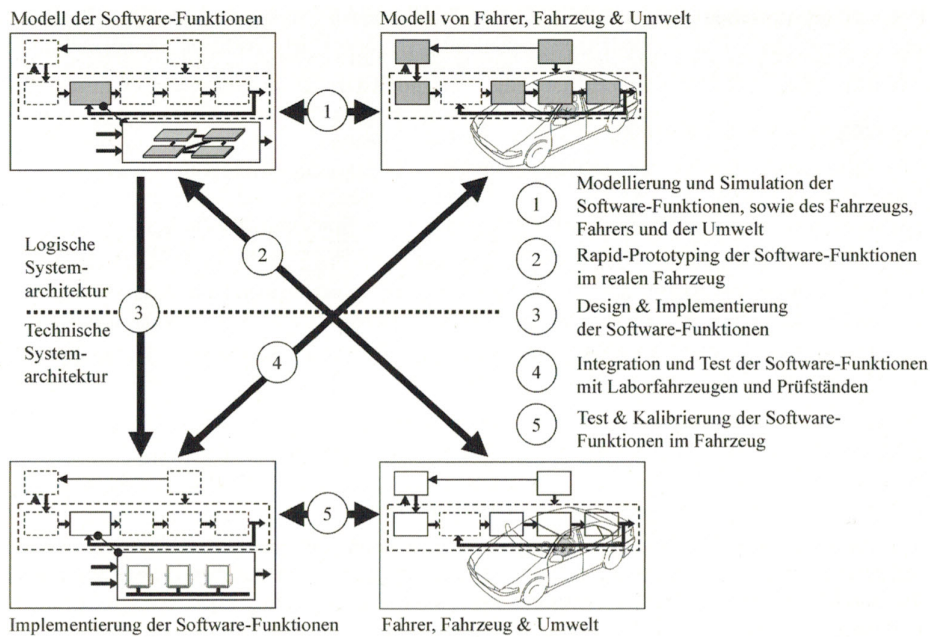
Modell der Software-Funktionen

Modell von Fahrer, Fahrzeug & Umwelt

1

Logische System-architektur

3

Technische System-architektur

2

4

1 Modellierung und Simulation der Software-Funktionen, sowie des Fahrzeugs, Fahrers und der Umwelt

2 Rapid-Prototyping der Software-Funktionen im realen Fahrzeug

3 Design & Implementierung der Software-Funktionen

4 Integration und Test der Software-Funktionen mit Laborfahrzeugen und Prüfständen

5 Test & Kalibrierung der Software-Funktionen im Fahrzeug

5

Implementierung der Software-Funktionen

Fahrer, Fahrzeug & Umwelt